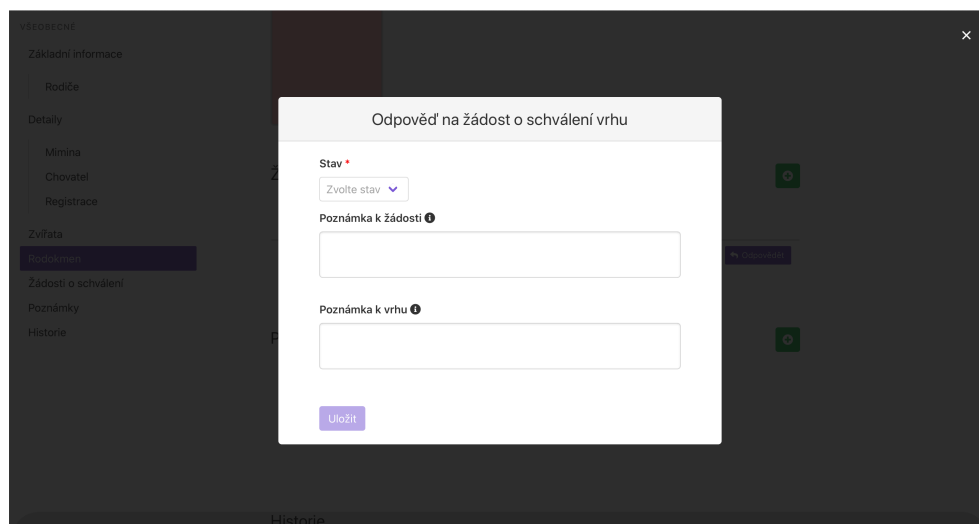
VŠEOBECNÉ
Základní informace
Rodiče
Detaily
Mimina
Chovatel
Registrace
Zvířata
Rodokmen
Žádosti o schválení
Poznámky
Historie

×

Odpověď na žádost o schválení vrhu

Stav *
Zvolte stav

Poznámka k žádosti

Poznámka k vrhu

Uložit

Odpovědět

Historie